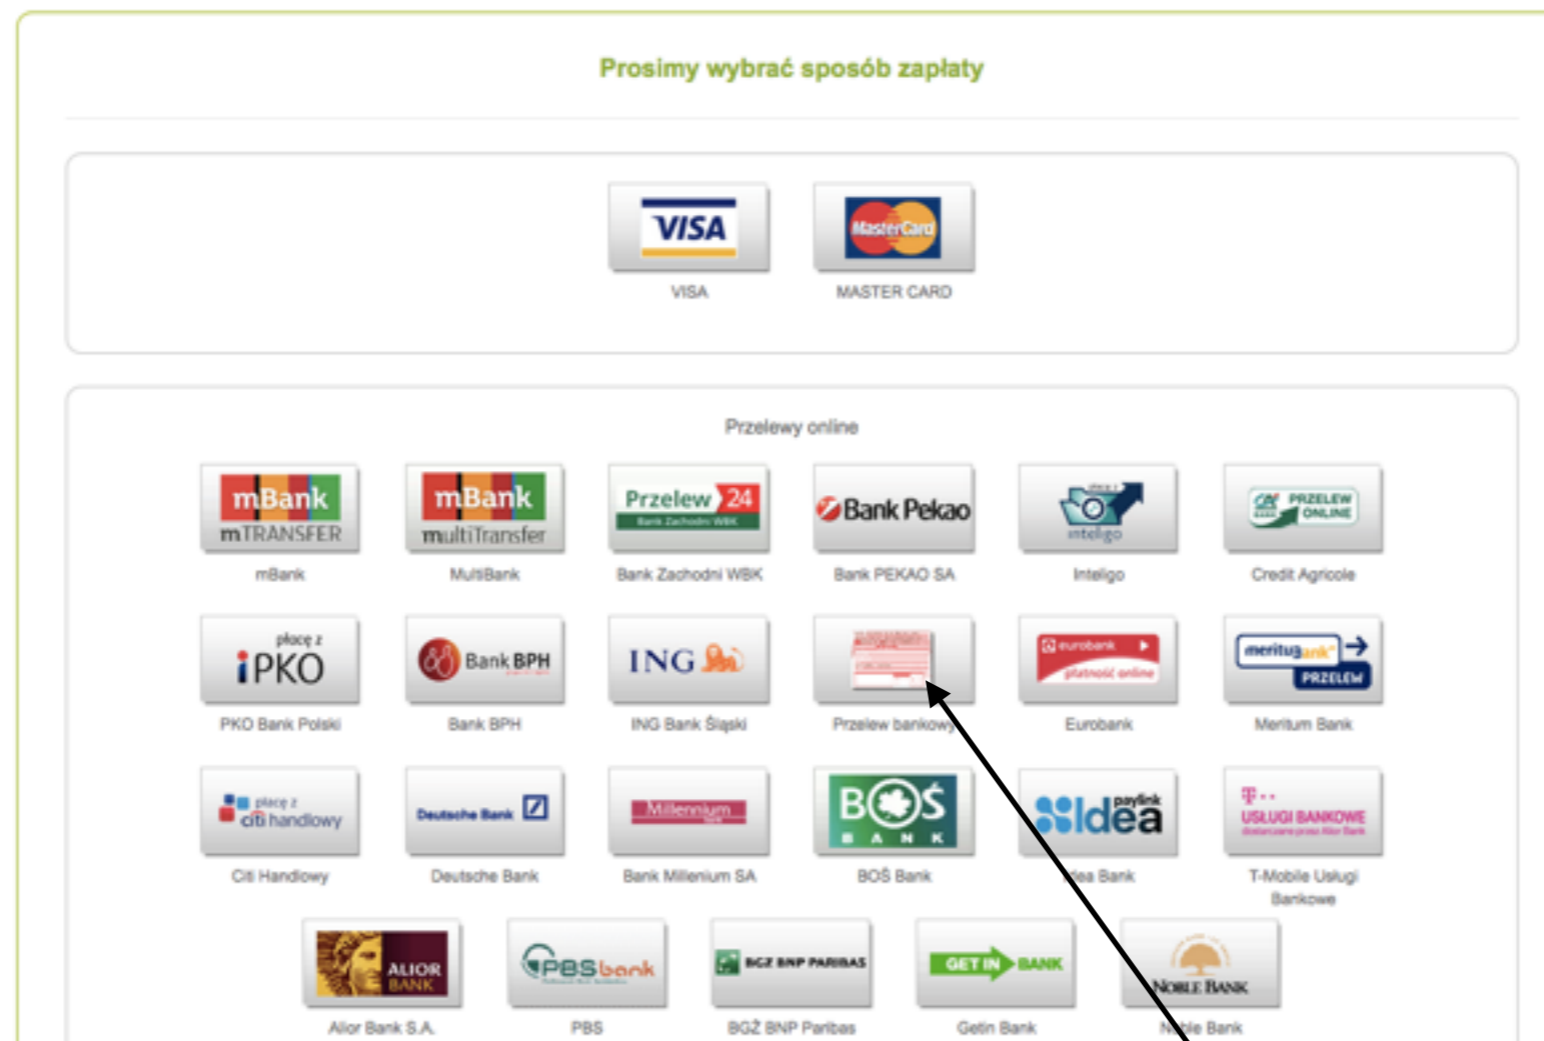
Prosimy wybrać sposób zapłaty

VISA
VISA

MasterCard
MASTER CARD

Przelewy online

mBank mTRANSFER
mBank

mBank multiTransfer
MultiBank

Przelew 24
Bank Zachodni WBK

Bank Pekao
Bank PEKAO SA

inteligo
Inteligo

PRZELEW ONLINE
Credit Agricole

płacę z iPKO
PKO Bank Polski

Bank BPH
Bank BPH

ING
ING Bank Śląski

Przelew bankowy

eurobank płatność online
Eurobank

meritum bank PRZELEW
Meritum Bank

płacę z citi handlowy
Citi Handlowy

Deutsche Bank
Deutsche Bank

Millennium
Bank Millenium SA

BOŚ BANK
BOŚ Bank

paylink Idea
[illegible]dea Bank

T·· USŁUGI BANKOWE
T-Mobile Usługi Bankowe

ALIOR BANK
Alior Bank S.A.

PBS bank
PBS

BGŻ BNP PARIBAS
BGŻ BNP Paribas

GET IN BANK
Getin Bank

NOBLE BANK
N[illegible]ble Bank